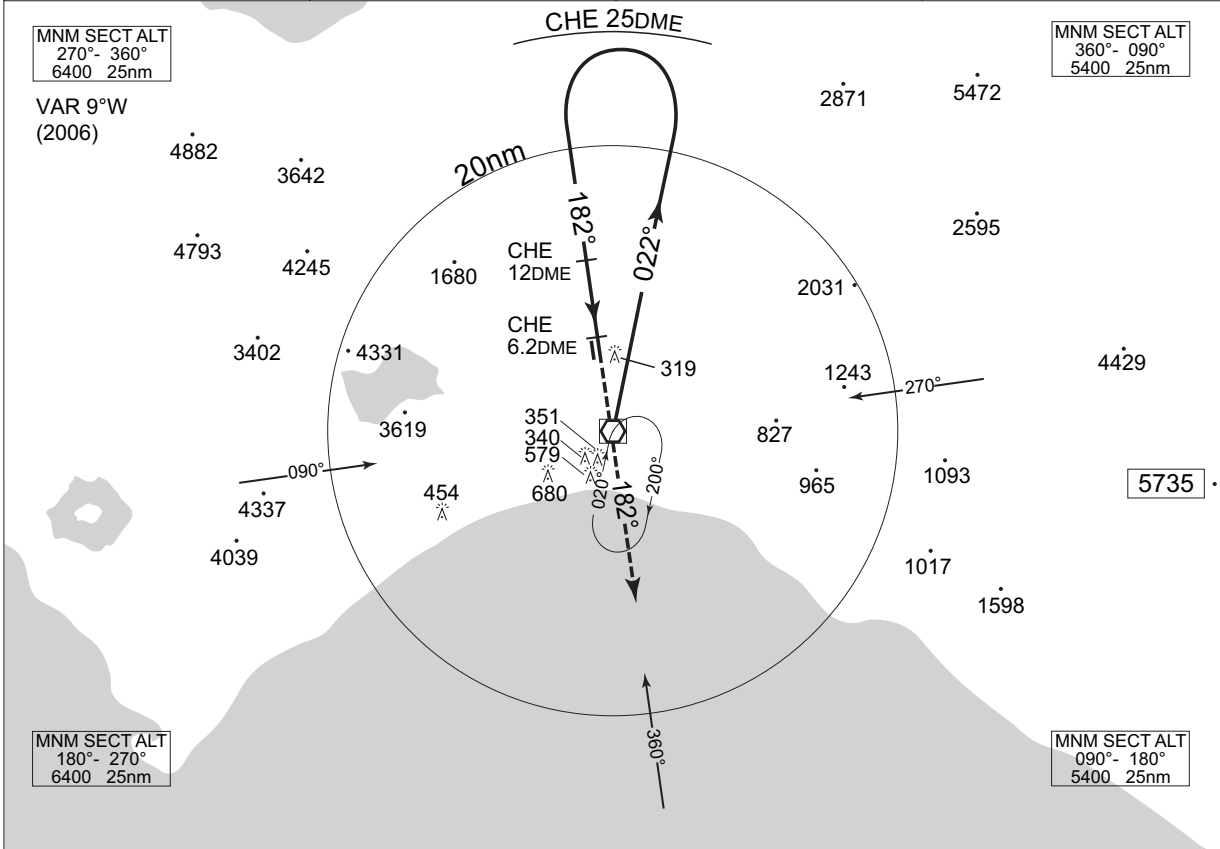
MNM SECT ALT
270°- 360°
6400 25nm

CHE 25DME

MNM SECT ALT
360°- 090°
5400 25nm

VAR 9°W
(2006)

4882
3642
2871
5472
20nm
182°
022°
2595
4793
4245
CHE
12DME
1680
2031
CHE
6.2DME
3402
4331
319
1243
270°
4429
351
340
579
680
3619
827
090°
020°
200°
182°
965
1093
5735
454
4337
4039
1017
1598
360°

MNM SECT ALT
180°- 270°
6400 25nm

MNM SECT ALT
090°- 180°
5400 25nm